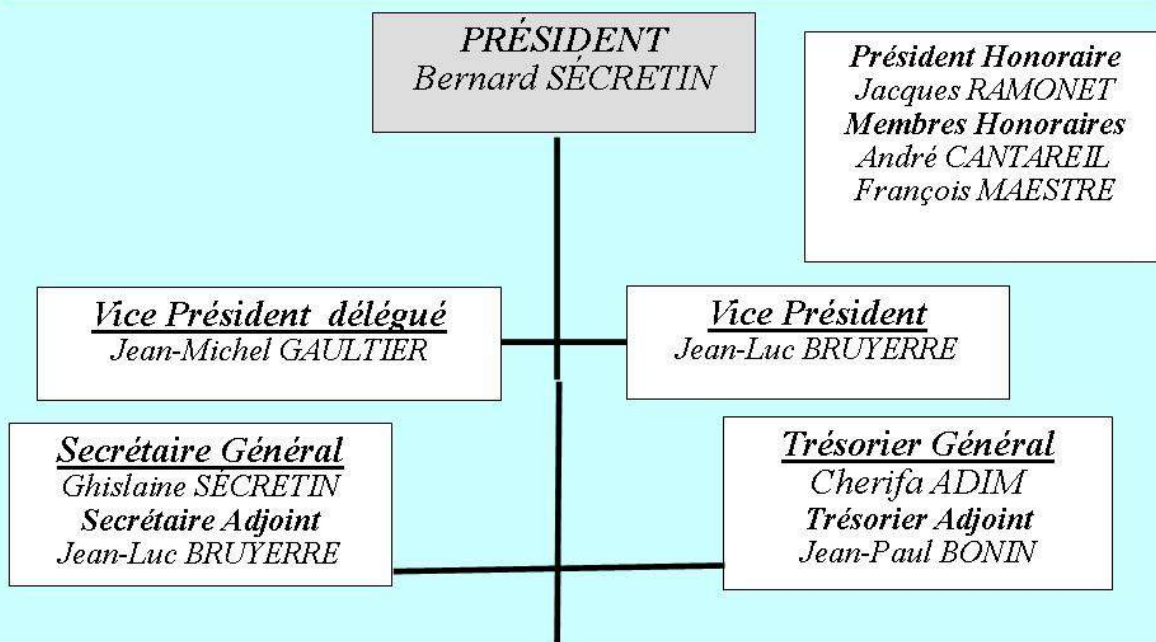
PRÉSIDENT
Bernard SÉCRETIN

Président Honoraire
Jacques RAMONET
Membres Honoraires
André CANTAREIL
François MAESTRE

Vice Président délégué
Jean-Michel GAULTIER

Vice Président
Jean-Luc BRUYERRE

Secrétaire Général
Ghislaine SÉCRETIN
Secrétaire Adjoint
Jean-Luc BRUYERRE

Trésorier Général
Cherifa ADIM
Trésorier Adjoint
Jean-Paul BONIN